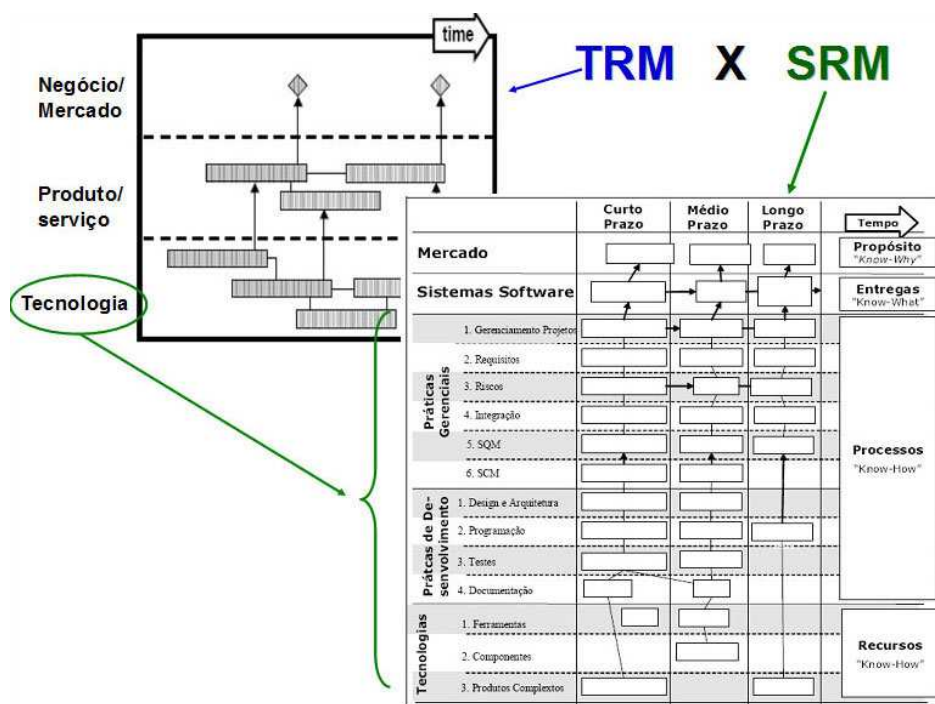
time

Negócio/ Mercado

Produto/ serviço

Tecnologia

TRM X SRM

| | | Curto Prazo | Médio Prazo | Longo Prazo | Tempo |
|---|---|---|---|---|---|
| Mercado | | | | | Propósito "Know-Why" |
| Sistemas Software | | | | | Entregas "Know-What" |
| Práticas Gerenciais | 1. Gerenciamento Projetos | | | | Processos "Know-How" |
| | 2. Requisitos | | | | |
| | 3. Riscos | | | | |
| | 4. Integração | | | | |
| | 5. SQM | | | | |
| | 6. SCM | | | | |
| Prátcas de Desenvolvimento | 1. Design e Arquitetura | | | | |
| | 2. Programação | | | | |
| | 3. Testes | | | | |
| | 4. Documentação | | | | |
| Tecnologias | 1. Ferramentas | | | | Recursos "Know-How" |
| | 2. Componentes | | | | |
| | 3. Produtos Complexos | | | | |